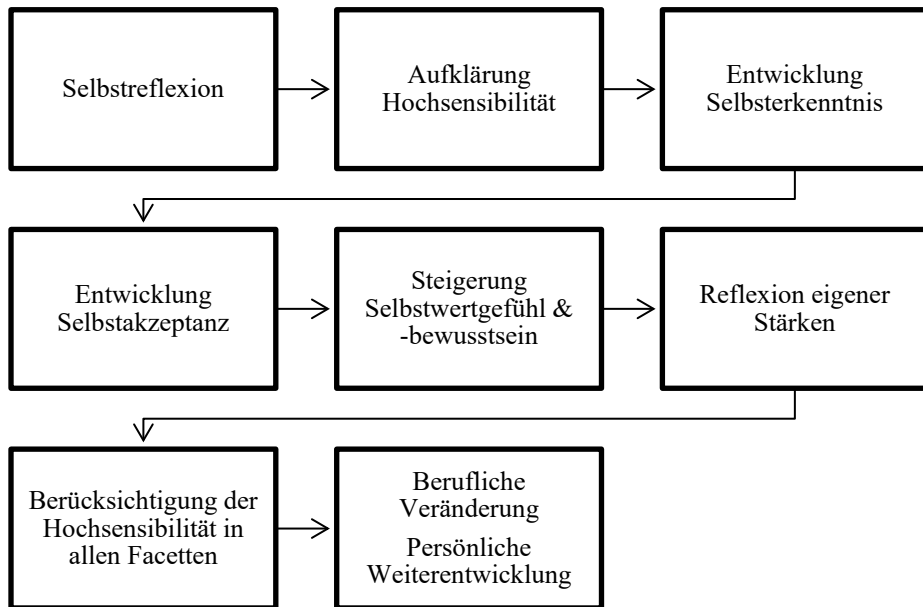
Selbstreflexion

Aufklärung Hochsensibilität

Entwicklung Selbsterkenntnis

Entwicklung Selbstakzeptanz

Steigerung Selbstwertgefühl & -bewusstsein

Reflexion eigener Stärken

Berücksichtigung der Hochsensibilität in allen Facetten

Berufliche Veränderung

Persönliche Weiterentwicklung